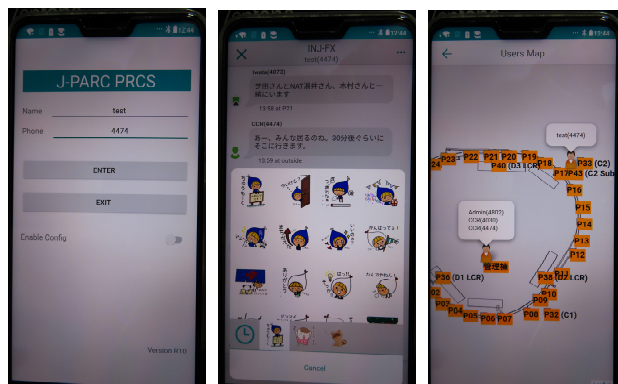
12:44

J-PARC PRCS

Name test

Phone 4474

ENTER

EXIT

Enable Config

Version R10

12:44

INJ-FX

test(4474)

Iwata(4073)

茅田さんとNAT黒井さん、木村さんと一緒にいます

13:38 at P11

CCR(4474)

あー、みんな出るのね。30分後ぐらいにそこに行きます。

13:39 at outside

Cancel

12:44

Users Map

test(4474)

Admin(4802)
CCR(4010)
CCR(4474)

管理棟

P23 P22 P21 P20 P19 P18 P40 (D3 LCR) P33 (C2) P17 P43 (C2 Sub) P16 P15 P14 P13 P12 P11 (D2 LCR) P38 P10 P09 P08 P32 (C1) P07 P06 P05 P04 P03 P36 (D1 LCR) 24 02